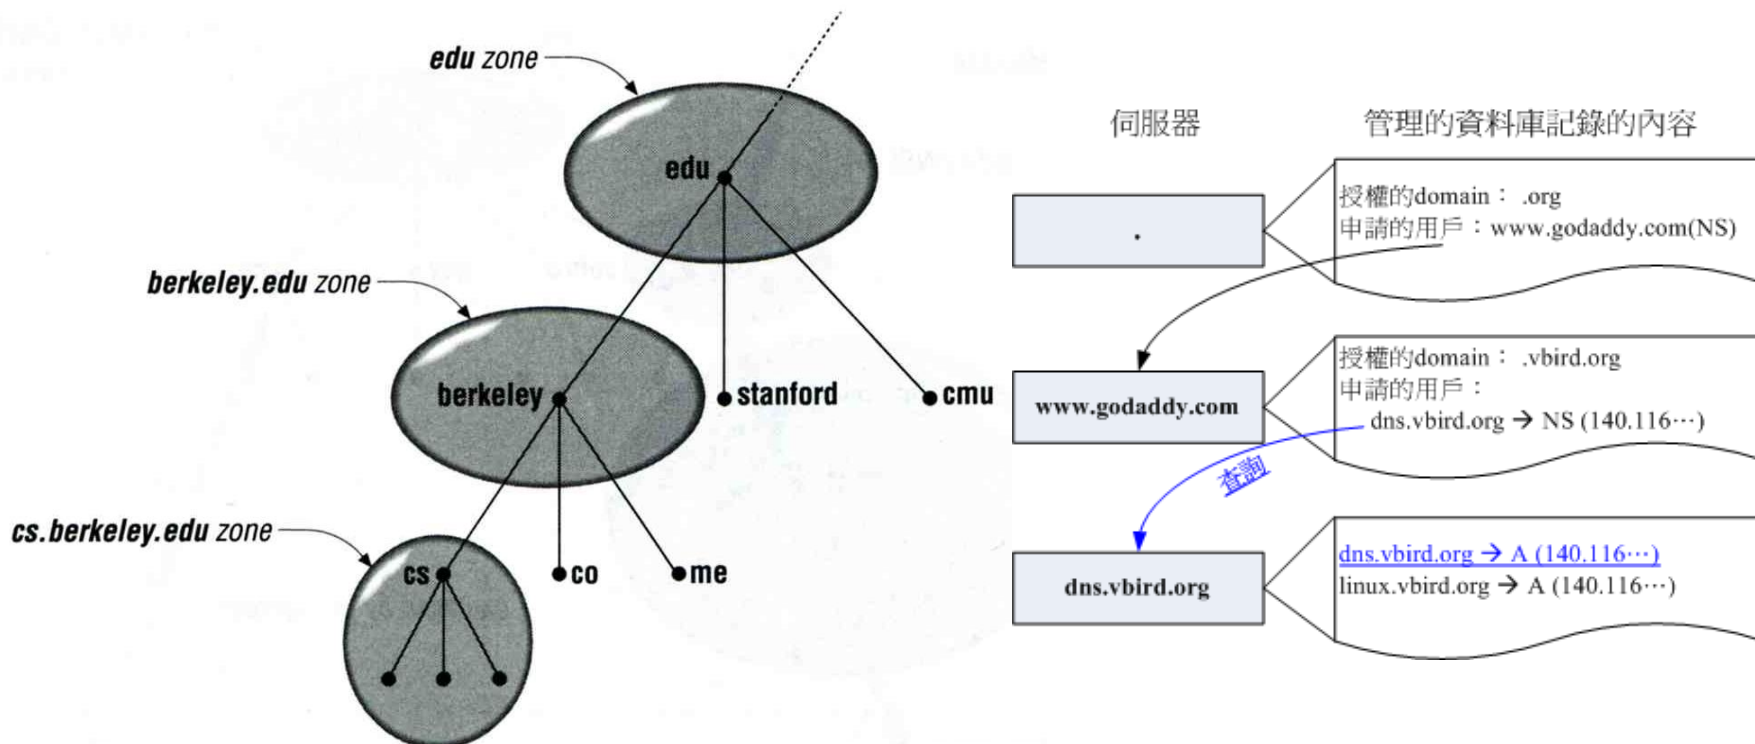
edu zone

edu

berkeley.edu zone

berkeley

stanford

cmu

cs.berkeley.edu zone

cs

co

me

伺服器

管理的資料庫記錄的內容

.

授權的domain： .org
申請的用戶：www.godaddy.com(NS)

www.godaddy.com

授權的domain： .vbird.org
申請的用戶：
dns.vbird.org → NS (140.116…)

查詢

dns.vbird.org

dns.vbird.org → A (140.116…)
linux.vbird.org → A (140.116…)